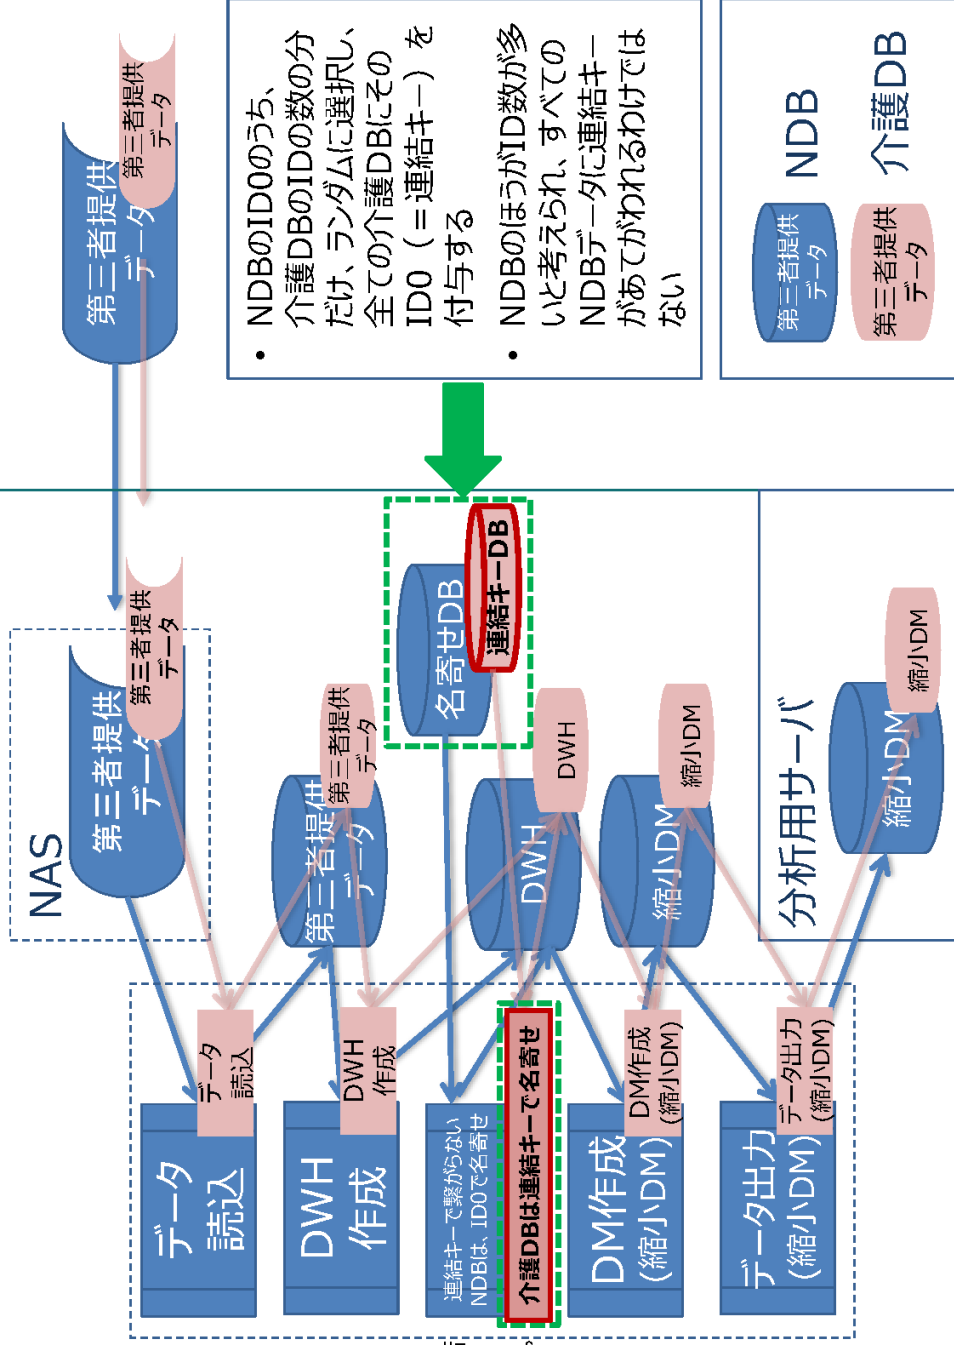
第三者提供データ

第三者提供データ

・NDBのID0のうち、介護DBのIDの数の分だけ、ランダムに選択し、全ての介護DBにそのID0（＝連結キー）を付与する

・NDBのほうがID数が多いと考えられ、すべてのNDBデータに連結キーがあてがわれるわけではない

第三者提供データ NDB

第三者提供データ 介護DB

NAS

第三者提供データ

第三者提供データ

第三者提供データ

第三者提供データ

名寄せDB

連結キーDB

DWH

DWH

縮小DM

縮小DM

分析用サーバ

縮小DM

縮小DM

データ読込

データ読込

DWH作成

DWH作成

連結キーで繋がらないNDBは、ID0で名寄せ

介護DBは連結キーで名寄せ

DM作成（縮小DM）

DM作成（縮小DM）

データ出力（縮小DM）

データ出力（縮小DM）